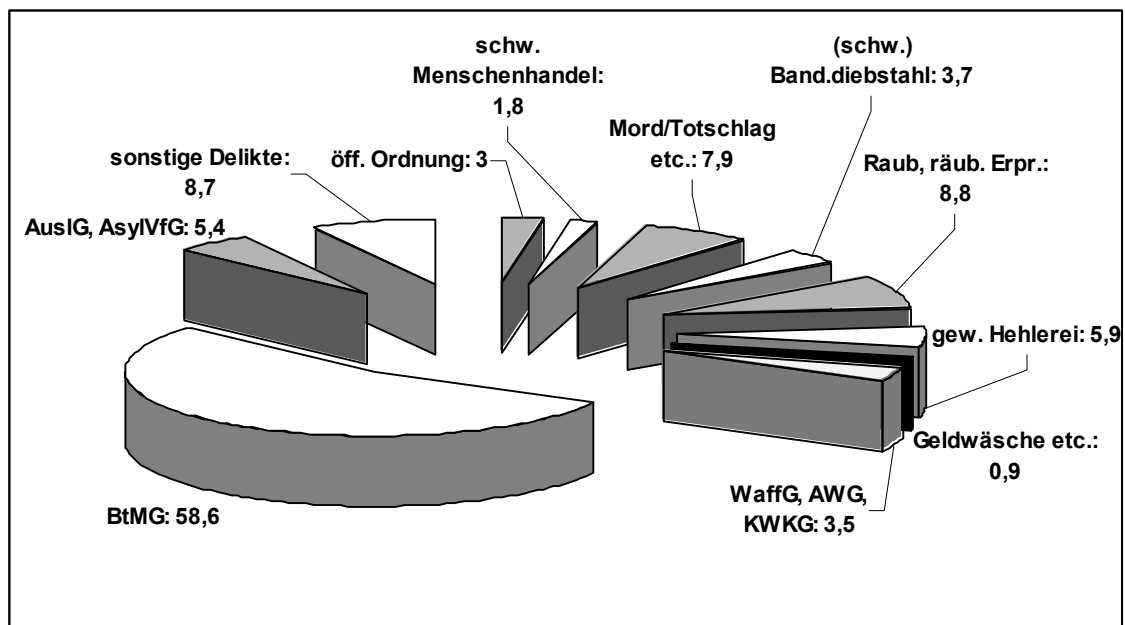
schw. Menschenhandel: 1,8

(schw.) Band.diebstahl: 3,7

Mord/Totschlag etc.: 7,9

sonstige Delikte: 8,7

öff. Ordnung: 3

Raub, räub. Erpr.: 8,8

AuslG, AsylVfG: 5,4

gew. Hehlerei: 5,9

Geldwäsche etc.: 0,9

WaffG, AWG, KWKG: 3,5

BtMG: 58,6